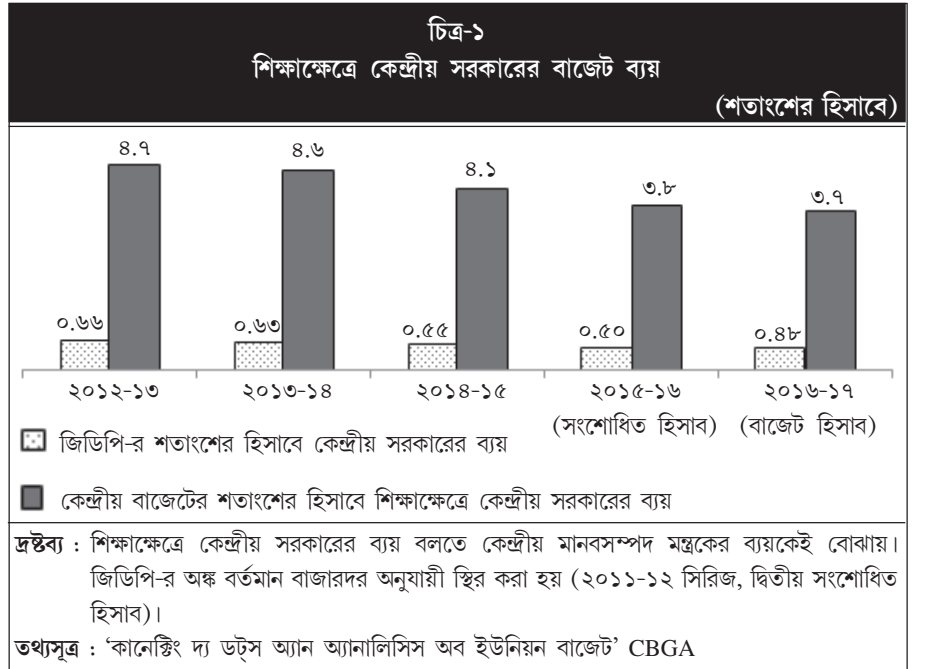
চিত্র-১
শিক্ষাক্ষেত্রে কেন্দ্রীয় সরকারের বাজেট ব্যয়

(শতাংশের হিসাবে)

৪.৭
৪.৬
৪.১
৩.৮
৩.৭

০.৬৬
০.৬৩
০.৫৫
০.৫০
০.৪৮

২০১২-১৩
২০১৩-১৪
২০১৪-১৫
২০১৫-১৬ (সংশোধিত হিসাব)
২০১৬-১৭ (বাজেট হিসাব)

জিডিপি-র শতাংশের হিসাবে কেন্দ্রীয় সরকারের ব্যয়

কেন্দ্রীয় বাজেটের শতাংশের হিসাবে শিক্ষাক্ষেত্রে কেন্দ্রীয় সরকারের ব্যয়

দ্রষ্টব্য : শিক্ষাক্ষেত্রে কেন্দ্রীয় সরকারের ব্যয় বলতে কেন্দ্রীয় মানবসম্পদ মন্ত্রকের ব্যয়কেই বোঝায়। জিডিপি-র অঙ্ক বর্তমান বাজারদর অনুযায়ী স্থির করা হয় (২০১১-১২ সিরিজ, দ্বিতীয় সংশোধিত হিসাব)।

তথ্যসূত্র : 'কানেক্টিং দ্য ডট্স অ্যান অ্যানালিসিস অব ইউনিয়ন বাজেট' CBGA